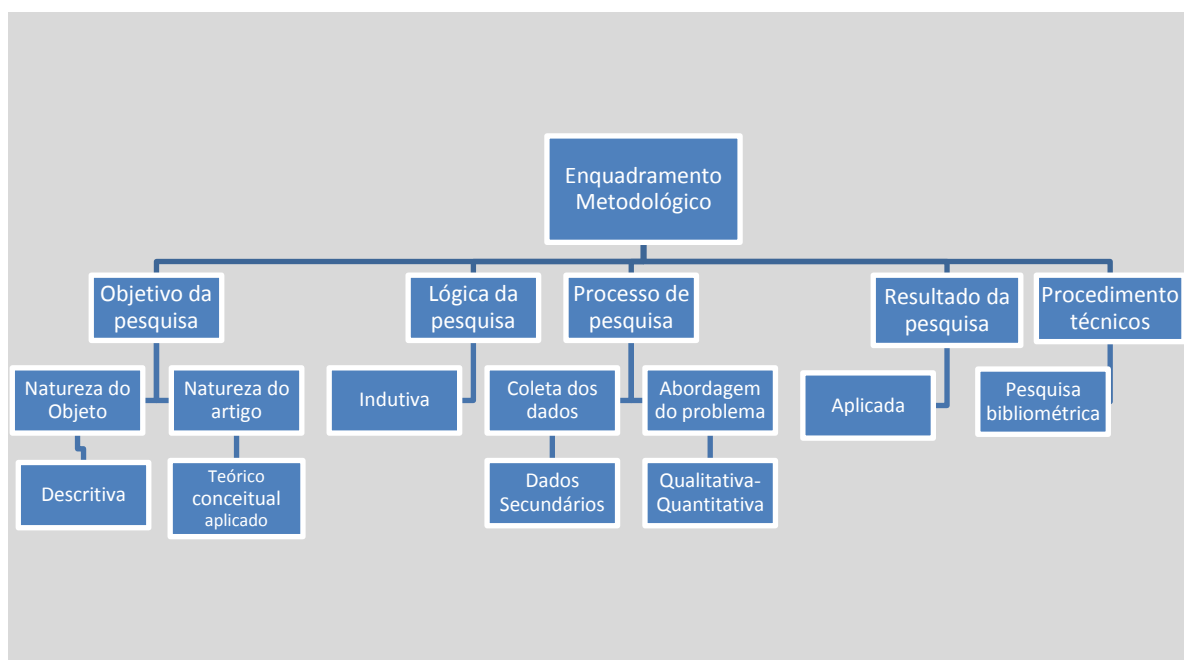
Enquadramento Metodológico

Objetivo da pesquisa

Natureza do Objeto

Descritiva

Natureza do artigo

Teórico conceitual aplicado

Lógica da pesquisa

Indutiva

Processo de pesquisa

Coleta dos dados

Dados Secundários

Abordagem do problema

Qualitativa-Quantitativa

Resultado da pesquisa

Aplicada

Procedimento técnicos

Pesquisa bibliométrica